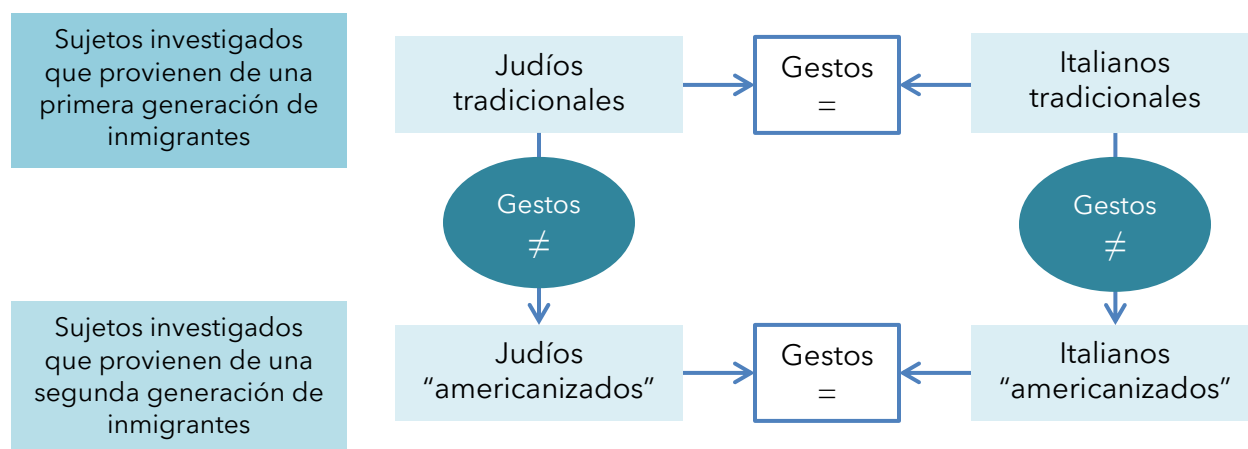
Sujetos investigados que provienen de una primera generación de inmigrantes

Judíos tradicionales

Gestos
$=$

Italianos tradicionales

Gestos
$\neq$

Gestos
$\neq$

Sujetos investigados que provienen de una segunda generación de inmigrantes

Judíos “americanizados”

Gestos
$=$

Italianos “americanizados”